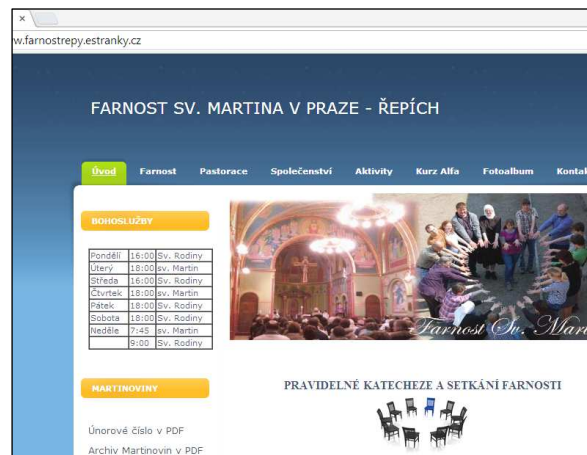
×

w.farnostrepy.estranky.cz

FARNOST SV. MARTINA V PRAZE - ŘEPÍCH

Úvod Farnost Pastorace Společenství Aktivity Kurz Alfa Fotoalbum Kontak

BOHOSLUŽBY

| | | |
|---|---|---|
| Pondělí | 16:00 | Sv. Rodiny |
| Úterý | 18:00 | sv. Martin |
| Středa | 16:00 | Sv. Rodiny |
| Čtvrtek | 18:00 | sv. Martin |
| Pátek | 18:00 | Sv. Rodiny |
| Sobota | 18:00 | sv. Martin |
| Neděle | 7:45 | sv. Martin |
| | 9:00 | Sv. Rodiny |

Farnost Sv. Marti

MARTINOVINY

Únorové číslo v PDF

Archiv Martinovin v PDF

PRAVIDELNÉ KATECHEZE A SETKÁNÍ FARNOSTI